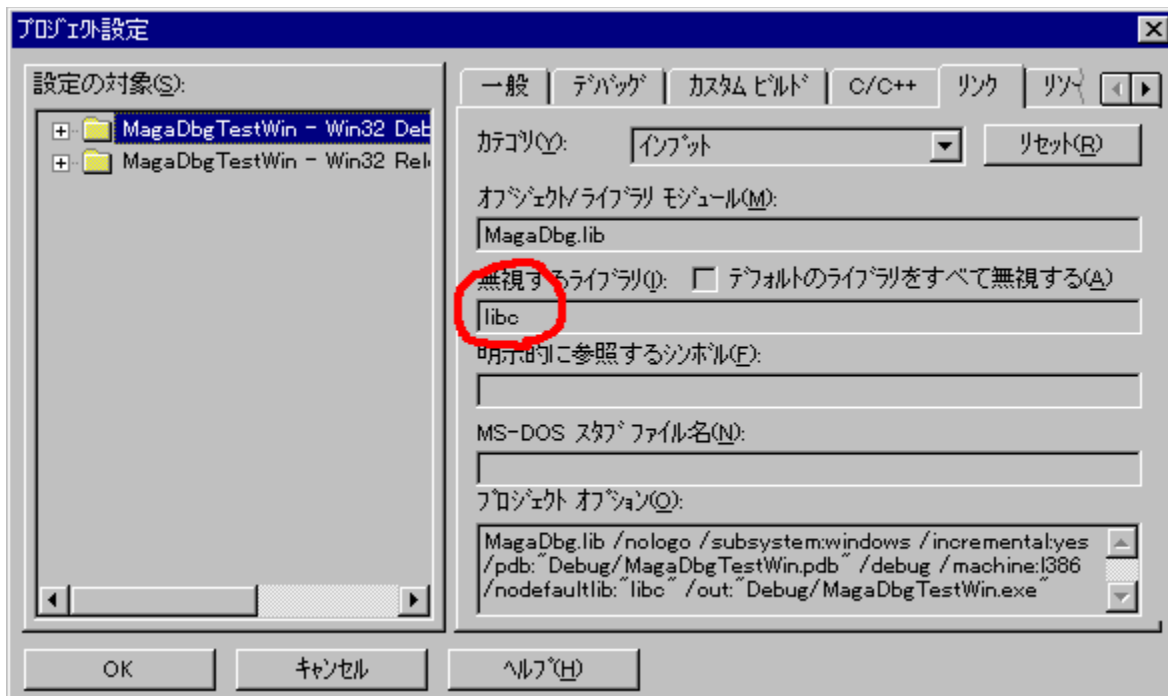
ﾌﾟﾛｼﾞｪｸﾄ設定

設定の対象(S):

MagaDbgTestWin - Win32 Deb

MagaDbgTestWin - Win32 Rel

一般 | ﾃﾞﾊﾞｯｸﾞ | ｶｽﾀﾑ ﾋﾞﾙﾄﾞ | C/C++ | ﾘﾝｸ | ﾘｿ

ｶﾃｺﾞﾘ(Y): ｲﾝﾌﾟｯﾄ

ﾘｾｯﾄ(R)

ｵﾌﾞｼﾞｪｸﾄ/ﾗｲﾌﾞﾗﾘ ﾓｼﾞｭｰﾙ(M):

MagaDbg.lib

無視するﾗｲﾌﾞﾗﾘ(I): デﾌｫﾙﾄのﾗｲﾌﾞﾗﾘをすべて無視する(A)

libc

明示的に参照するｼﾝﾎﾞﾙ(F):

MS-DOS ｽﾀﾌﾞ ﾌｧｲﾙ名(N):

ﾌﾟﾛｼﾞｪｸﾄ ｵﾌﾟｼｮﾝ(O):

MagaDbg.lib /nologo /subsystem:windows /incremental:yes /pdb:"Debug/MagaDbgTestWin.pdb" /debug /machine:I386 /nodefaultlib:"libc" /out:"Debug/MagaDbgTestWin.exe"

OK

ｷｬﾝｾﾙ

ﾍﾙﾌﾟ(H)